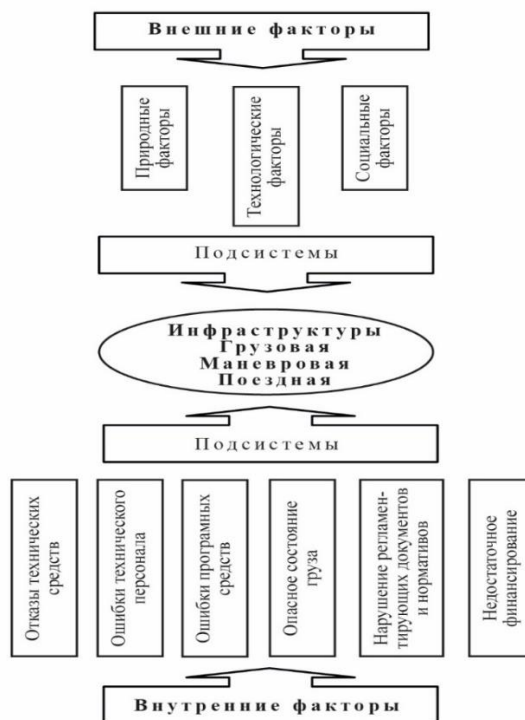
Внешние факторы

Природные факторы

Технологические факторы

Социальные факторы

Подсистемы

Инфраструктуры
Грузовая
Маневровая
Поездная

Подсистемы

Отказы технических средств

Ошибки технического персонала

Ошибки програмных средств

Опасное состояние груза

Нарушение регламентирующих документов и нормативов

Недостаточное финансирование

Внутренние факторы